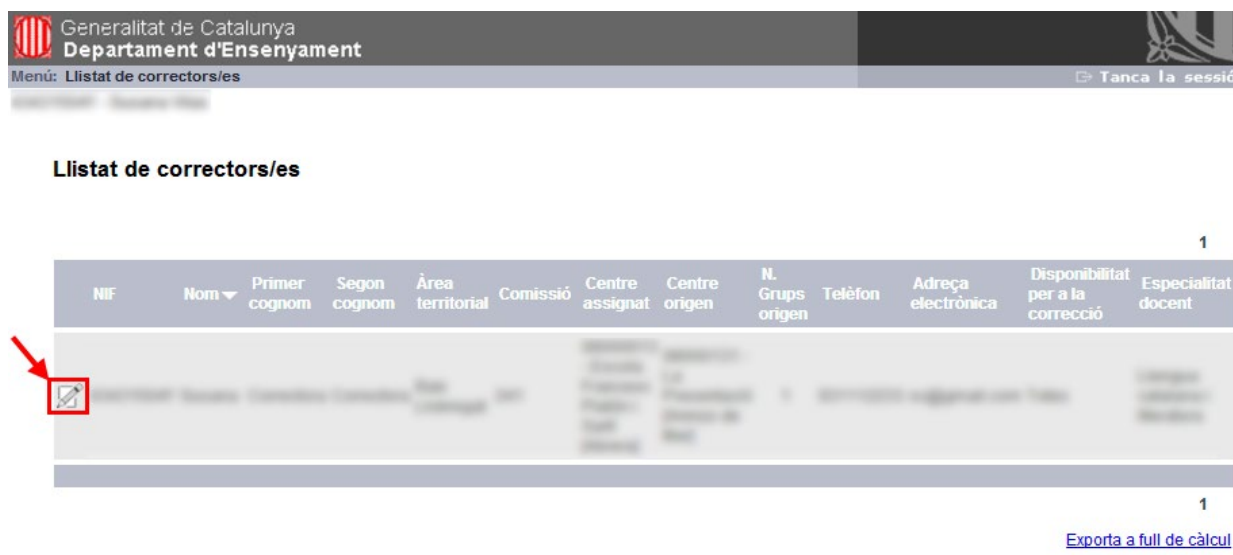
Generalitat de Catalunya
Departament d'Ensenyament

Menú: Llistat de correctors/es

Tanca la sessió

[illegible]

Llistat de correctors/es

1

| NIF | Nom | Primer cognom | Segon cognom | Àrea territorial | Comissió | Centre assignat | Centre origen | N. Grups origen | Telèfon | Adreça electrònica | Disponibilitat per a la correcció | Especialitat docent |
|---|---|---|---|---|---|---|---|---|---|---|---|---|
| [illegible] | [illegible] | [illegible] | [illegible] | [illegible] | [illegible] | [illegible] | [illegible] | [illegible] | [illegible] | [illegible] | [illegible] | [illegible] |

1

Exporta a full de càlcul